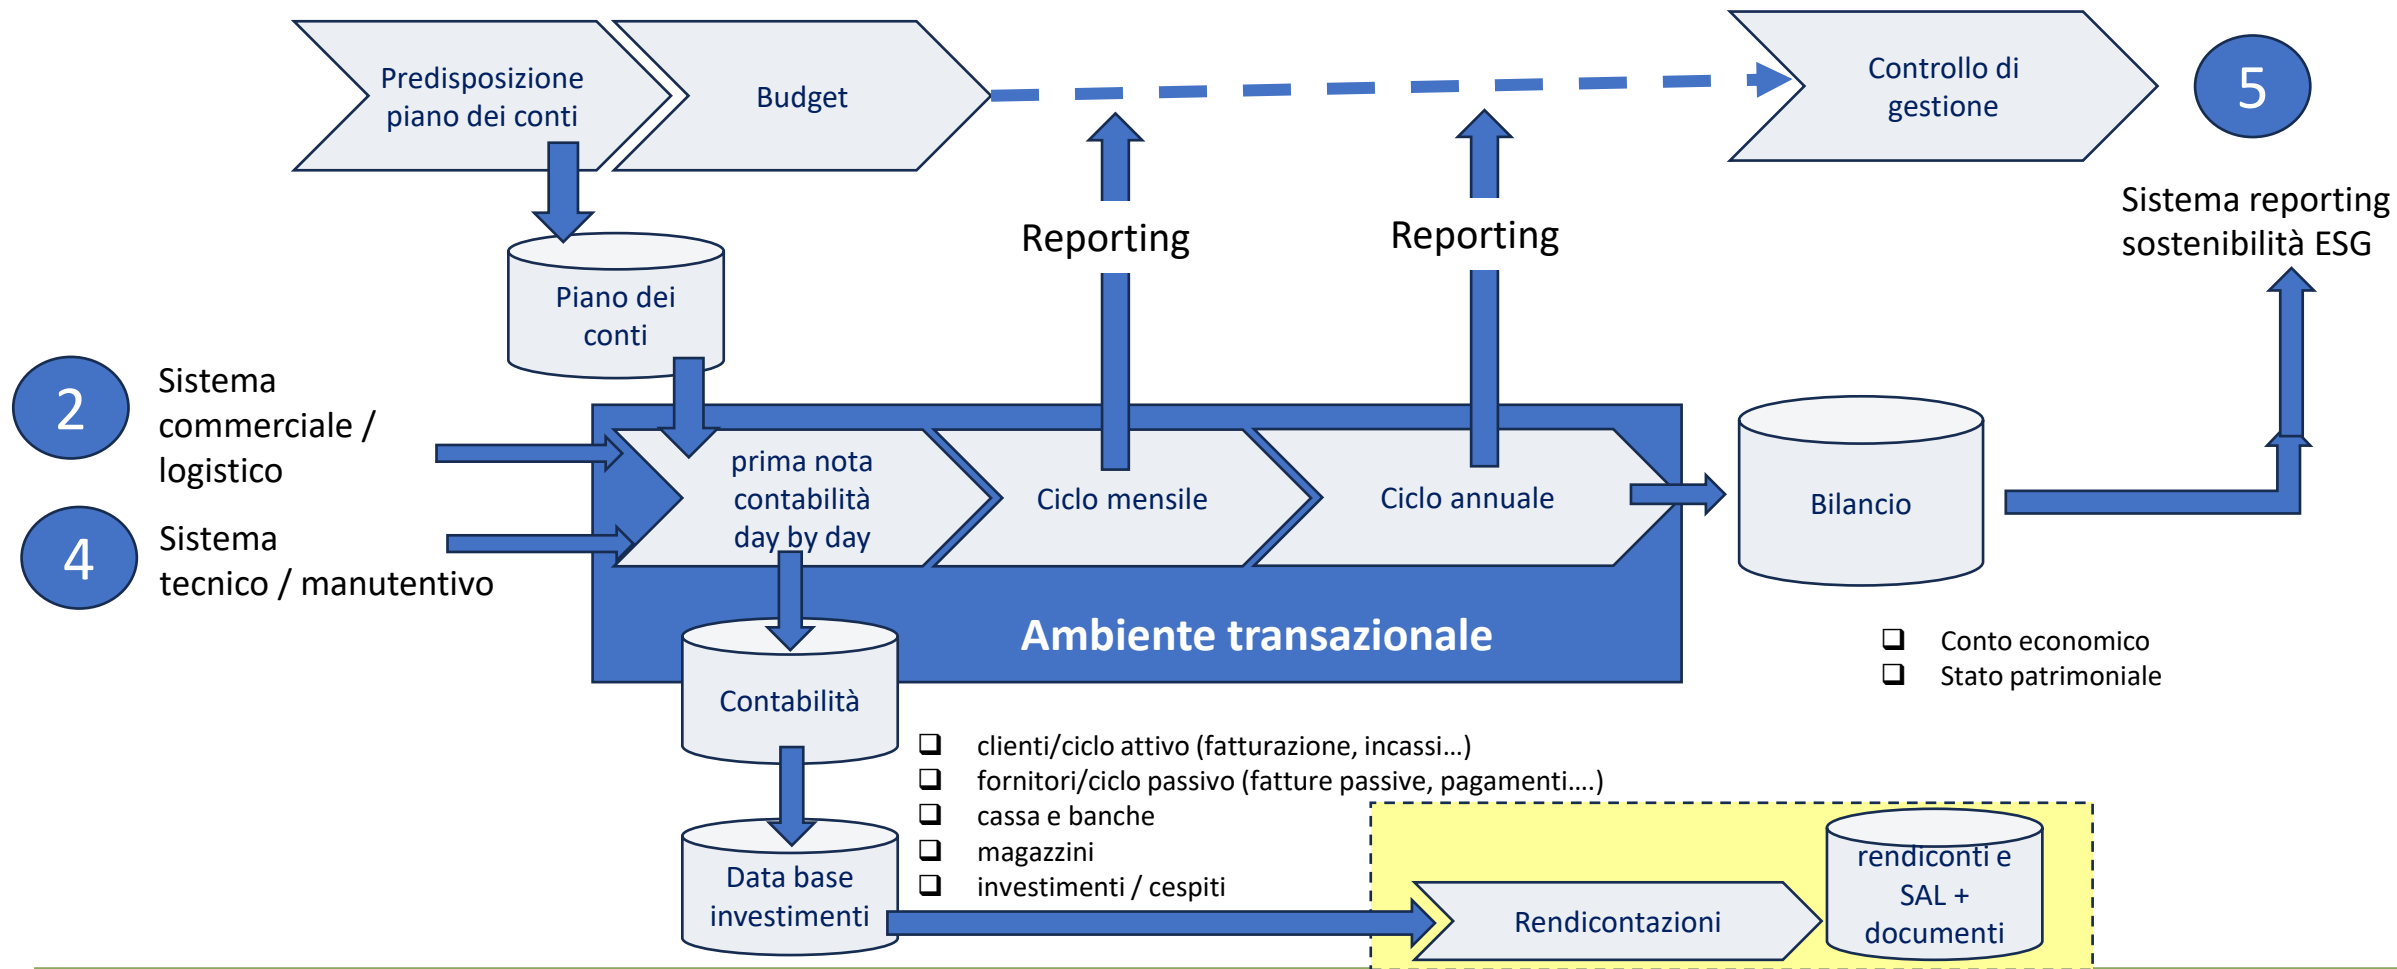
Predisposizione piano dei conti

Budget

Controllo di gestione

5

Sistema reporting sostenibilità ESG

Reporting

Reporting

Piano dei conti

2

Sistema commerciale / logistico

4

Sistema tecnico / manutentivo

prima nota contabilità day by day

Ciclo mensile

Ciclo annuale

Bilancio

Ambiente transazionale

Contabilità

❑ Conto economico
❑ Stato patrimoniale

❑ clienti/ciclo attivo (fatturazione, incassi…)
❑ fornitori/ciclo passivo (fatture passive, pagamenti….)
❑ cassa e banche
❑ magazzini
❑ investimenti / cespiti

Data base investimenti

Rendicontazioni

rendiconti e SAL + documenti